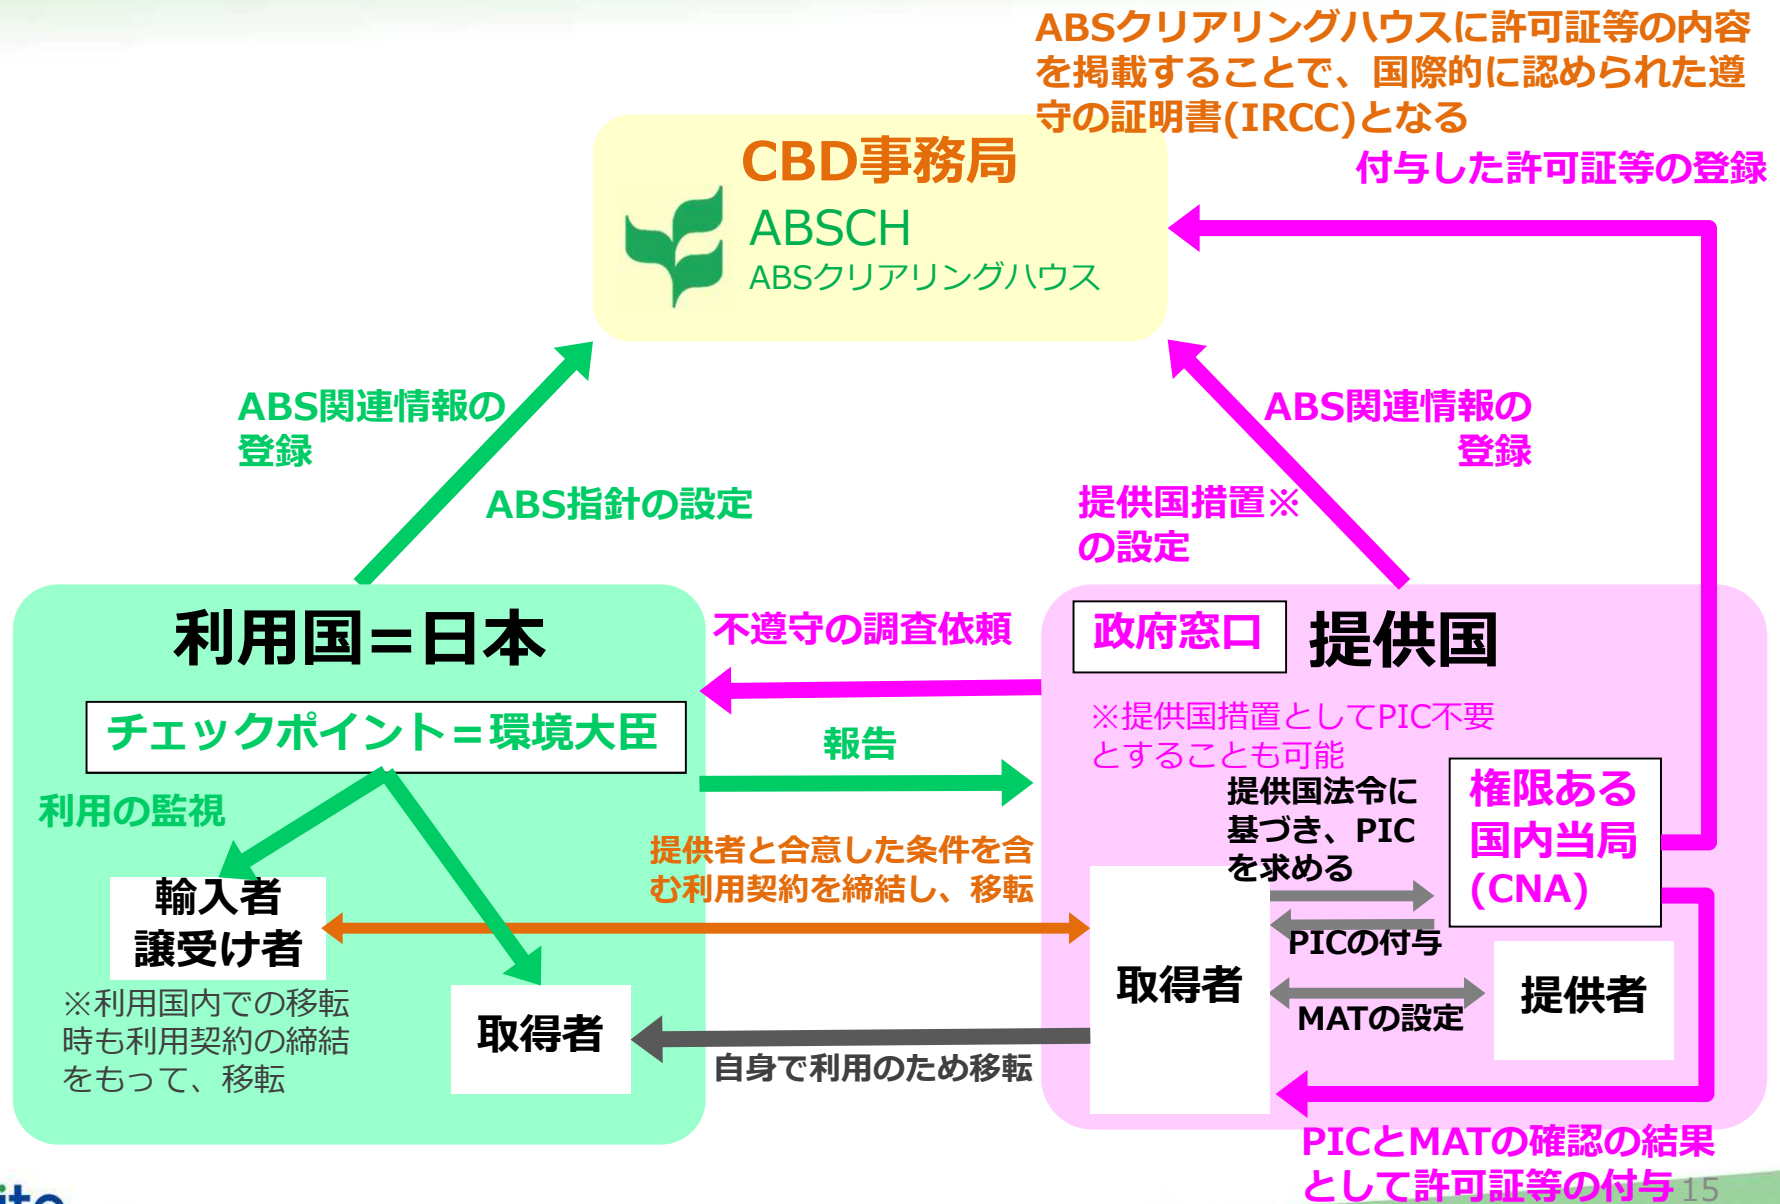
ABSクリアリングハウスに許可証等の内容を掲載することで、国際的に認められた遵守の証明書(IRCC)となる

CBD事務局
ABSCH
ABSクリアリングハウス

付与した許可証等の登録

ABS関連情報の登録

ABS指針の設定

ABS関連情報の登録

提供国措置※の設定

利用国＝日本

チェックポイント＝環境大臣

利用の監視

不遵守の調査依頼

報告

政府窓口

提供国

※提供国措置としてPIC不要とすることも可能

提供国法令に基づき、PICを求める

権限ある国内当局(CNA)

提供者と合意した条件を含む利用契約を締結し、移転

輸入者
譲受け者

※利用国内での移転時も利用契約の締結をもって、移転

取得者

取得者

PICの付与

MATの設定

提供者

自身で利用のため移転

PICとMATの確認の結果として許可証等の付与

15